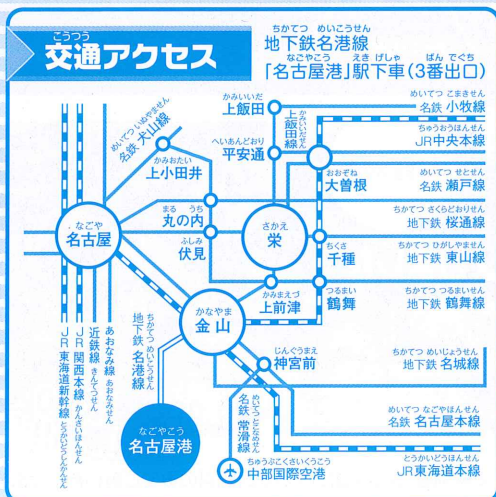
こうつう
交通アクセス

ちかてつ めいこうせん
地下鉄名港線
なごやこう えき げしゃ ばん でぐち
「名古屋港」駅下車（3番出口）

めいてつ いぬやません
名鉄 犬山線

かみいいだ
上飯田

かみいいだせん
上飯田線

めいてつ こまきせん
名鉄 小牧線

ちゅうおうほんせん
JR中央本線

へいあんどおり
平安通

かみおたい
上小田井

おおぞね
大曽根

めいてつ せとせん
名鉄 瀬戸線

まる うち
丸の内

さかえ
栄

ちかてつ さくらどおりせん
地下鉄 桜通線

なごや
名古屋

ふしみ
伏見

ちくさ
千種

ちかてつ ひがしやません
地下鉄 東山線

かみまえづ
上前津

つるまい
鶴舞

ちかてつ つるまいせん
地下鉄 鶴舞線

かなやま
金山

ちかてつ めいこうせん
地下鉄 名港線

あおなみせん
あおなみ線

きんてつせん
近鉄線

かんさいほんせん
JR関西本線

とうかいどうしんかんせん
JR東海道新幹線

じんぐうまえ
神宮前

ちかてつ めいじょうせん
地下鉄 名城線

めいてつ とこなめせん
名鉄 常滑線

めいてつ なごやほんせん
名鉄 名古屋本線

なごやこう
名古屋港

ちゅうぶこくさいくうこう
中部国際空港

とうかいどうほんせん
JR東海道本線